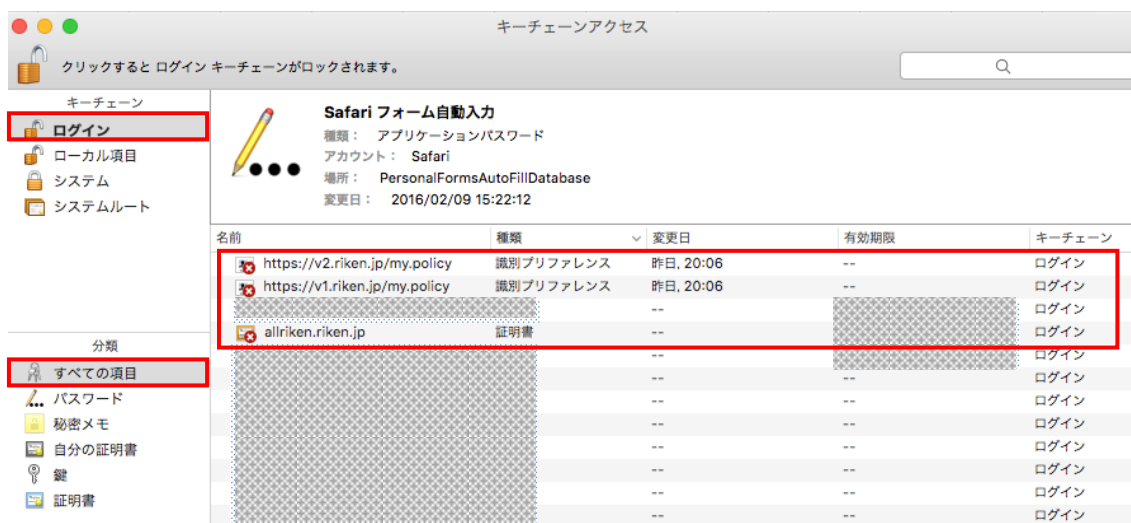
キーチェーンアクセス

クリックすると ログイン キーチェーンがロックされます。

キーチェーン
ログイン
ローカル項目
システム
システムルート

分類
すべての項目
パスワード
秘密メモ
自分の証明書
鍵
証明書

Safari フォーム自動入力
種類： アプリケーションパスワード
アカウント： Safari
場所： PersonalFormsAutoFillDatabase
変更日： 2016/02/09 15:22:12

| 名前 | 種類 | 変更日 | 有効期限 | キーチェーン |
|---|---|---|---|---|
| https://v2.riken.jp/my.policy | 識別プリファレンス | 昨日, 20:06 | -- | ログイン |
| https://v1.riken.jp/my.policy | 識別プリファレンス | 昨日, 20:06 | -- | ログイン |
| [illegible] | | -- | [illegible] | ログイン |
| allriken.riken.jp | 証明書 | -- | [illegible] | ログイン |
| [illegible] | | -- | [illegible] | ログイン |
| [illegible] | | -- | -- | ログイン |
| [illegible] | | -- | -- | ログイン |
| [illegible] | | -- | -- | ログイン |
| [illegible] | | -- | -- | ログイン |
| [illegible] | | -- | -- | ログイン |
| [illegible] | | -- | -- | ログイン |
| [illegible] | | -- | -- | ログイン |
| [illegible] | | -- | -- | ログイン |